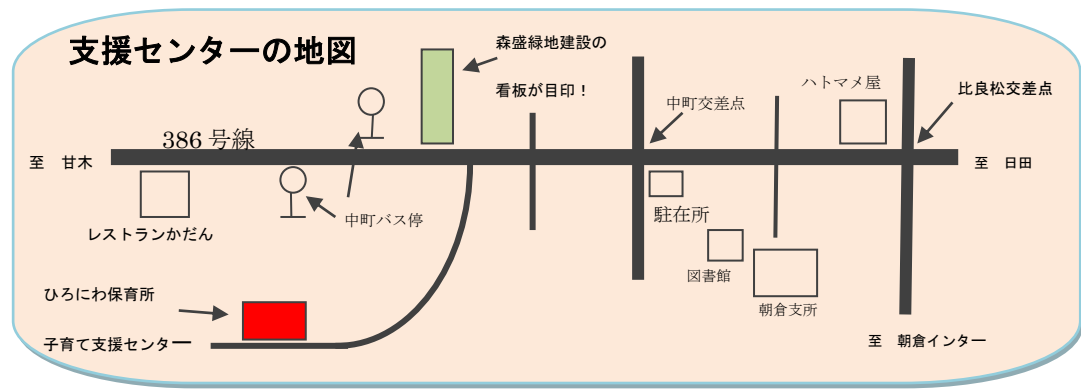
支援センターの地図

森盛緑地建設の

看板が目印！

中町交差点

ハトマメ屋

比良松交差点

386 号線

至　甘木

至　日田

中町バス停

レストランかだん

駐在所

図書館

朝倉支所

ひろにわ保育所

子育て支援センター

至　朝倉インター